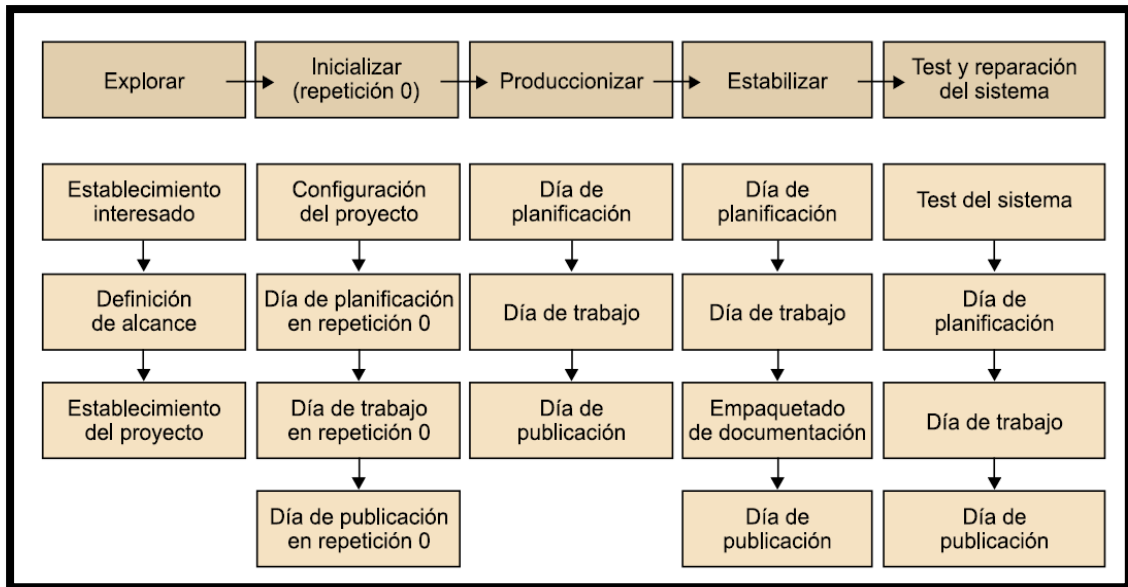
Explorar

Inicializar (repetición 0)

Produccionizar

Estabilizar

Test y reparación del sistema

Establecimiento interesado

Definición de alcance

Establecimiento del proyecto

Configuración del proyecto

Día de planificación en repetición 0

Día de trabajo en repetición 0

Día de publicación en repetición 0

Día de planificación

Día de trabajo

Día de publicación

Día de planificación

Día de trabajo

Empaquetado de documentación

Día de publicación

Test del sistema

Día de planificación

Día de trabajo

Día de publicación